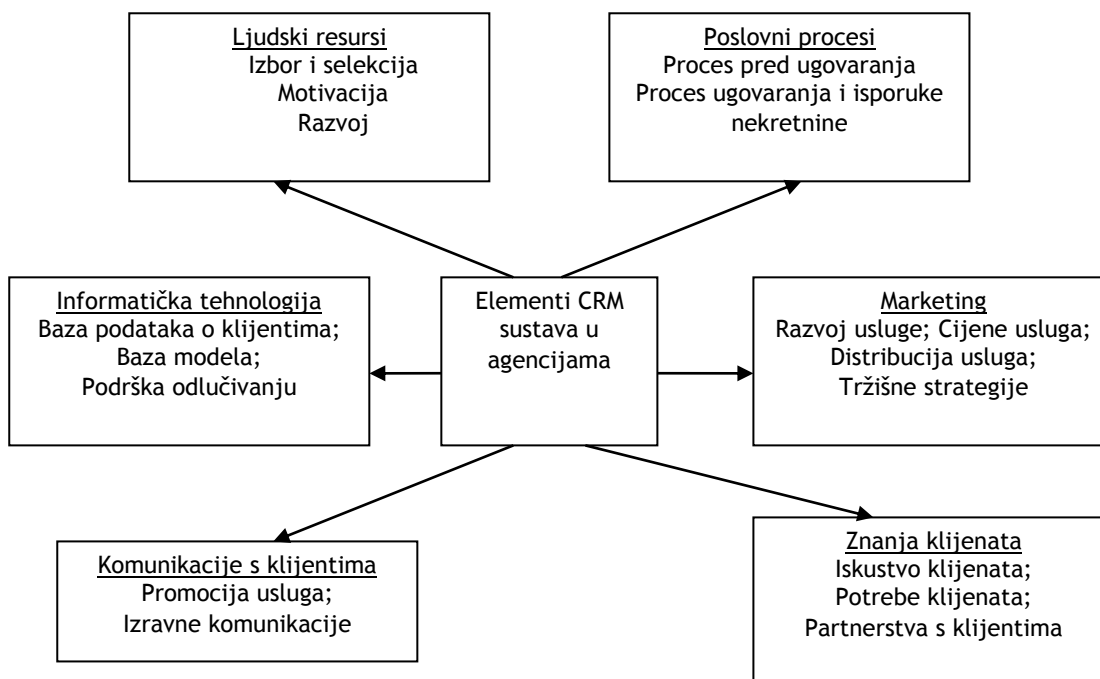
Ljudski resursi
Izbor i selekcija
Motivacija
Razvoj

Poslovni procesi
Proces pred ugovaranja
Proces ugovaranja i isporuke nekretnine

Informatička tehnologija
Baza podataka o klijentima;
Baza modela;
Podrška odlučivanju

Elementi CRM sustava u agencijama

Marketing
Razvoj usluge; Cijene usluga;
Distribucija usluga;
Tržišne strategije

Komunikacije s klijentima
Promocija usluga;
Izravne komunikacije

Znanja klijenata
Iskustvo klijenata;
Potrebe klijenata;
Partnerstva s klijentima